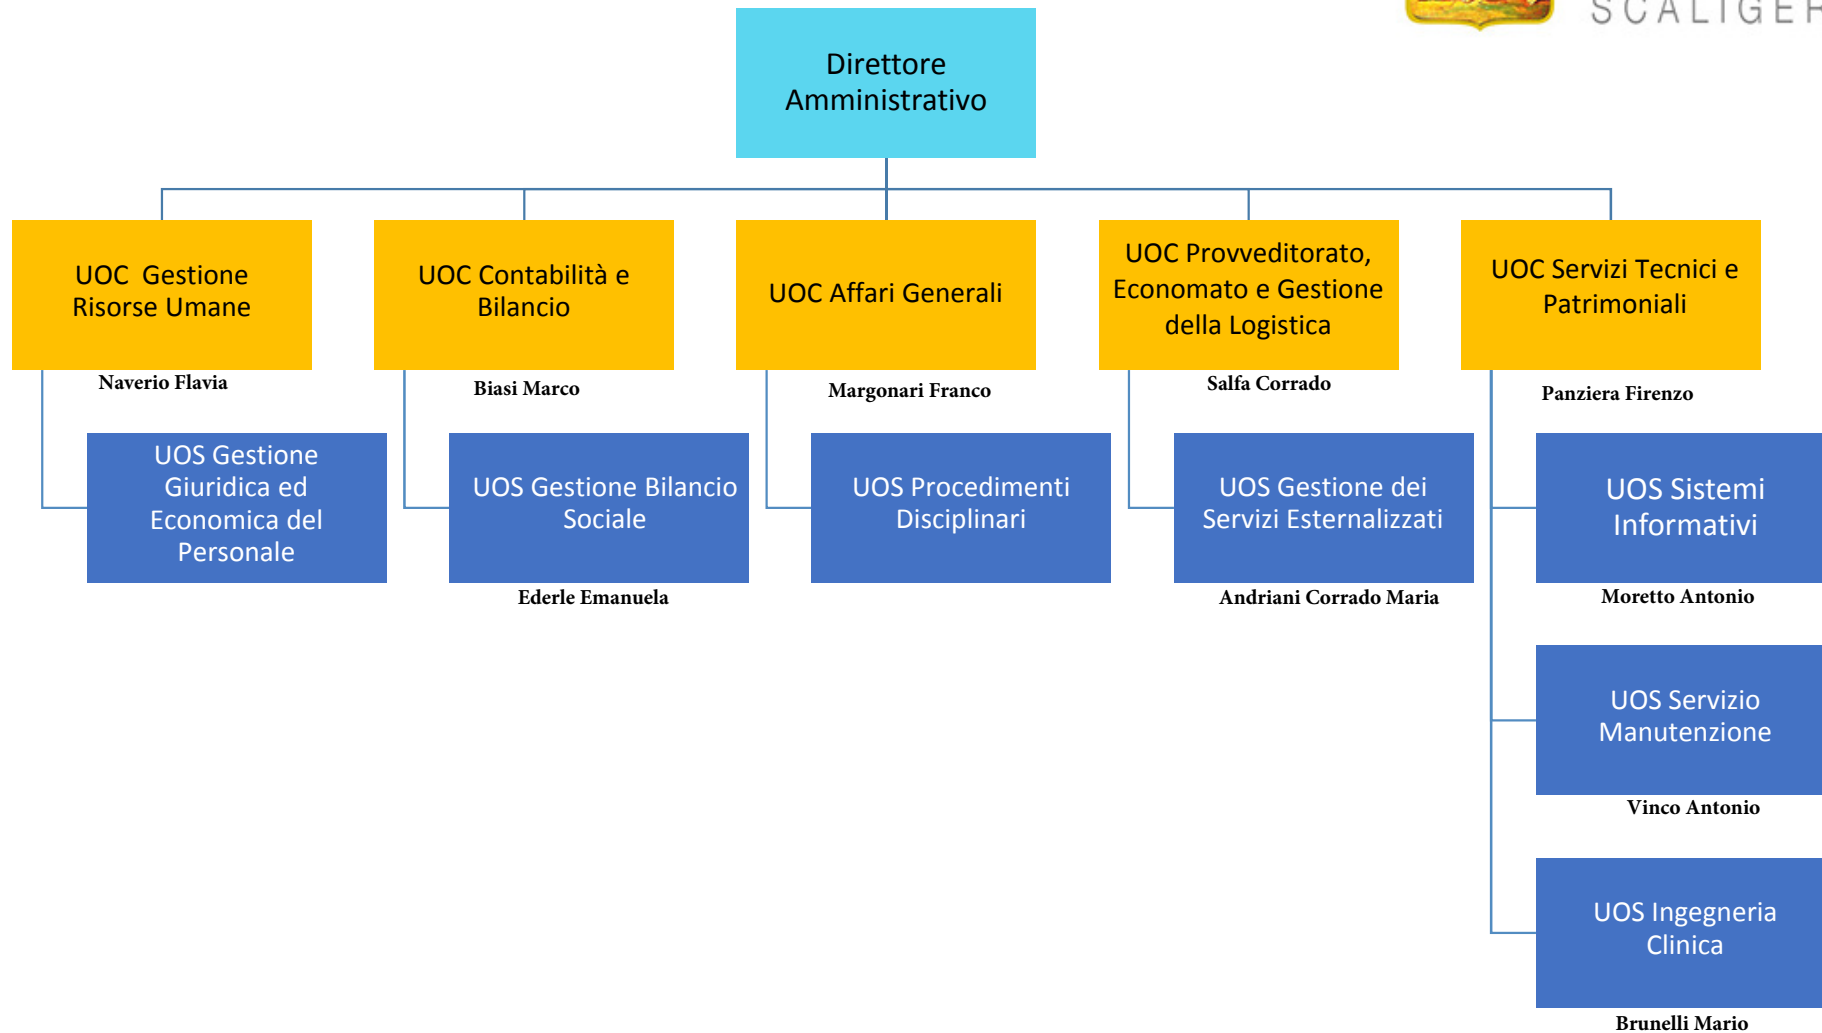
SCALIGE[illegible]

Direttore Amministrativo

UOC Gestione Risorse Umane
Naverio Flavia

UOC Contabilità e Bilancio
Biasi Marco

UOC Affari Generali
Margonari Franco

UOC Provveditorato, Economato e Gestione della Logistica
Salfa Corrado

UOC Servizi Tecnici e Patrimoniali
Panziera Firenzo

UOS Gestione Giuridica ed Economica del Personale

UOS Gestione Bilancio Sociale
Ederle Emanuela

UOS Procedimenti Disciplinari

UOS Gestione dei Servizi Esternalizzati
Andriani Corrado Maria

UOS Sistemi Informativi
Moretto Antonio

UOS Servizio Manutenzione
Vinco Antonio

UOS Ingegneria Clinica
Brunelli Mario